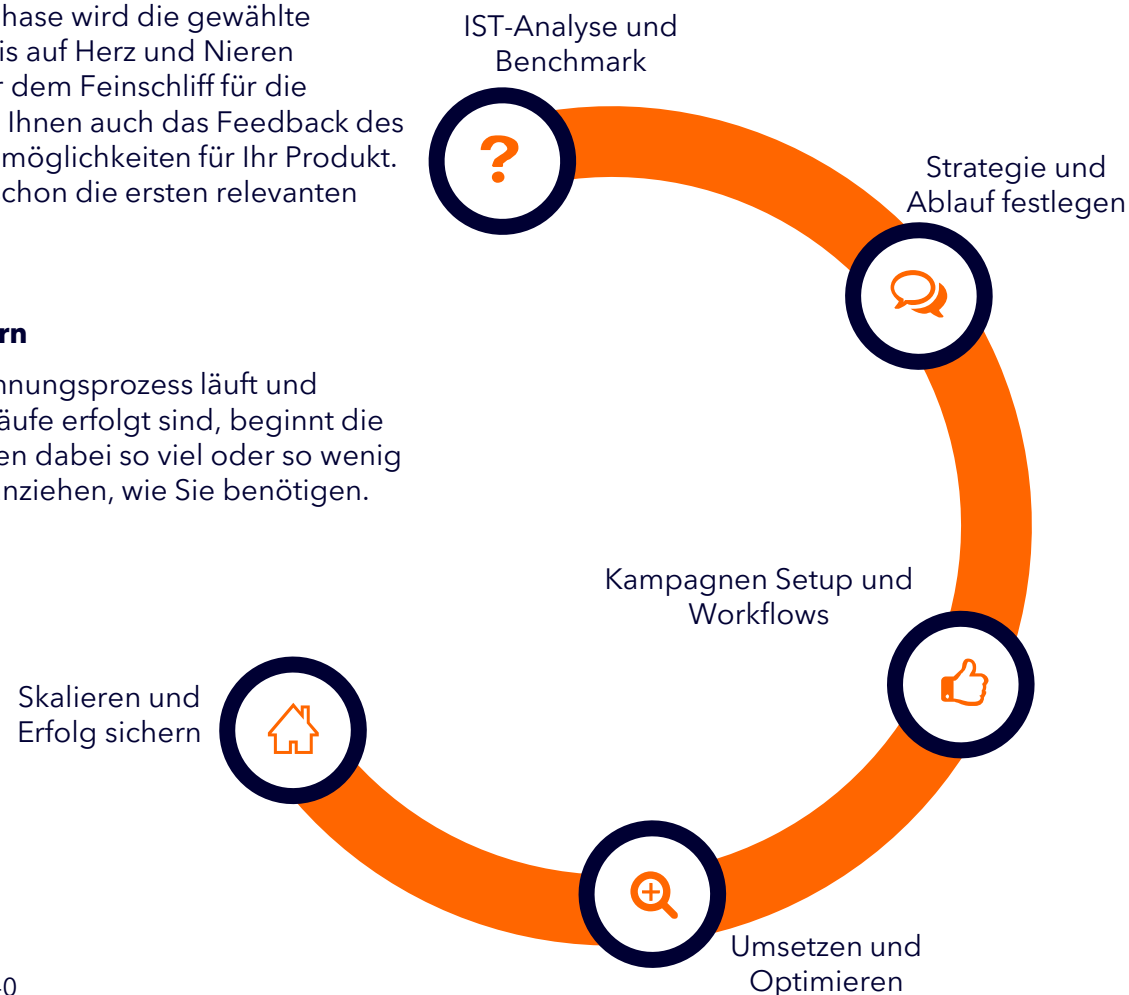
hase wird die gewählte is auf Herz und Nieren r dem Feinschliff für die Ihnen auch das Feedback des möglichkeiten für Ihr Produkt. chon die ersten relevanten

rn

nnungsprozess läuft und äufe erfolgt sind, beginnt die en dabei so viel oder so wenig nziehen, wie Sie benötigen.

IST-Analyse und Benchmark

Strategie und Ablauf festlegen

Kampagnen Setup und Workflows

Skalieren und Erfolg sichern

Umsetzen und Optimieren

40